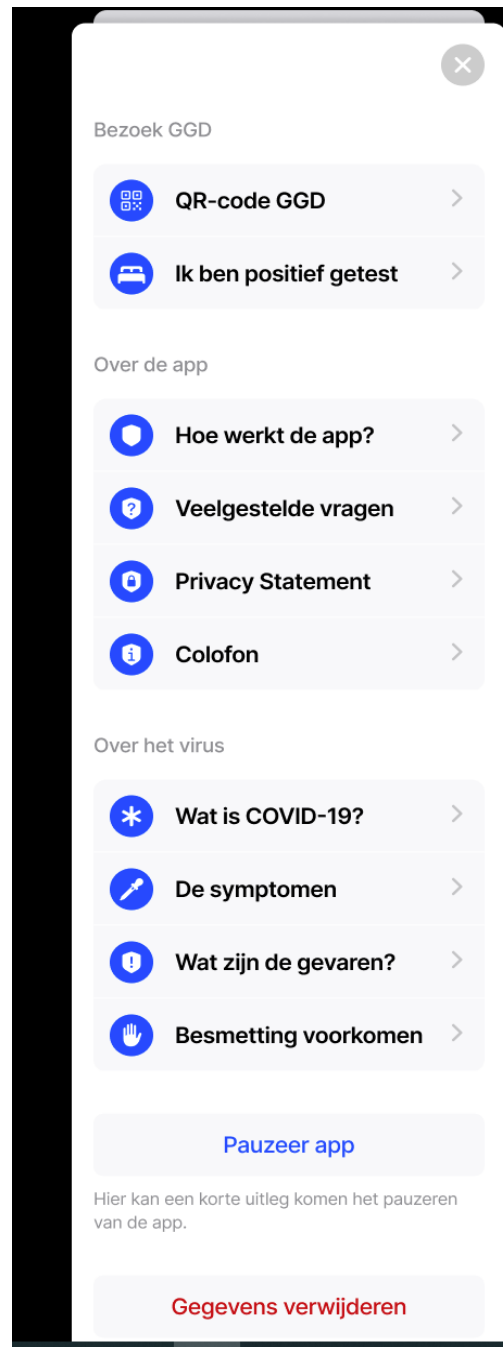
Bezoek GGD

QR-code GGD

Ik ben positief getest

Over de app

Hoe werkt de app?

Veelgestelde vragen

Privacy Statement

Colofon

Over het virus

Wat is COVID-19?

De symptomen

Wat zijn de gevaren?

Besmetting voorkomen

Pauzeer app

Hier kan een korte uitleg komen het pauzeren van de app.

Gegevens verwijderen